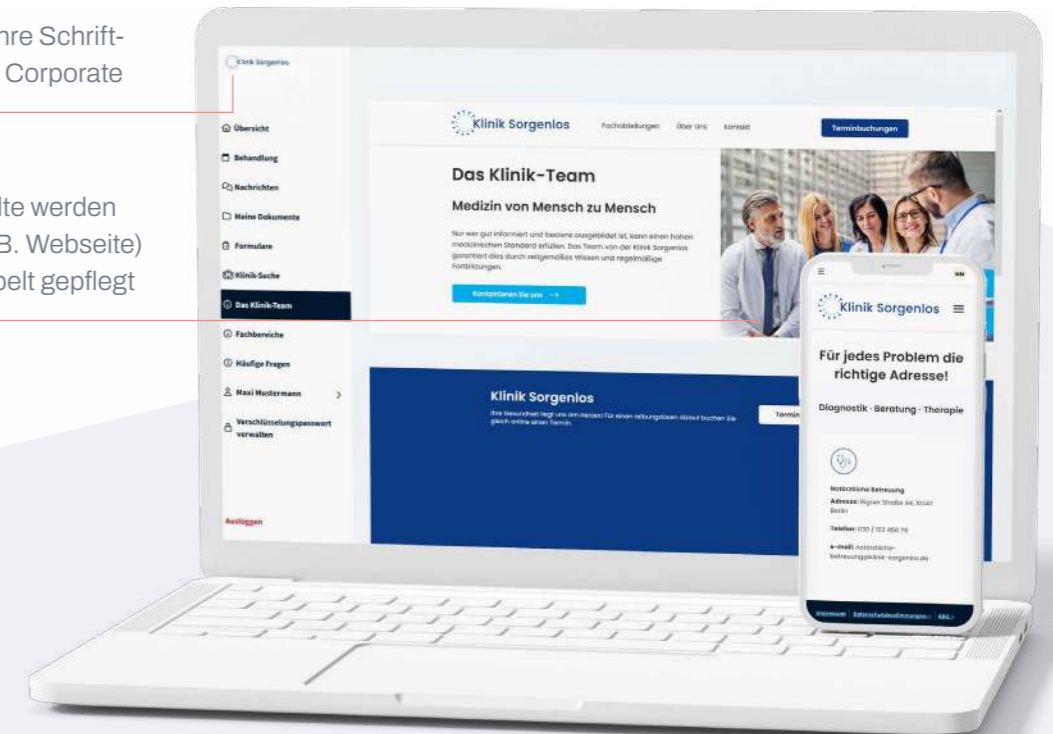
hre Schrift-
Corporate

lte werden
B. Webseite)
pelt gepflegt

Klinik Sorgenlos

Übersicht

Behandlung

Nachrichten

Meine Dokumente

Formulare

Klinik-Suche

Das Klinik-Team

Fachbereiche

Häufige Fragen

Maxi Mustermann

Verschlüsselungspasswort verwalten

Ausloggen

Klinik Sorgenlos

Fachabteilungen Über uns Kontakt

Terminbuchungen

Das Klinik-Team

Medizin von Mensch zu Mensch

Nur wer gut informiert und bestens ausgebildet ist, kann einen hohen medizinischen Standard erfüllen. Das Team von der Klinik Sorgenlos garantiert dies durch zeitgemäßes Wissen und regelmäßige Fortbildungen.

Kontaktieren Sie uns →

Klinik Sorgenlos

Ihre Gesundheit liegt uns am Herzen! Für einen reibungslosen Ablauf buchen Sie gleich online einen Termin.

Termin

Klinik Sorgenlos

Für jedes Problem die richtige Adresse!

Diagnostik · Beratung · Therapie

Notärztliche Betreuung

Adresse: Musterstraße 44, 10247 Berlin

Telefon: 030 / 123 456 78

e-mail: notaerztliche-betreuung@klinik-sorgenlos.de

Impressum | Datenschutzbestimmungen | AGB